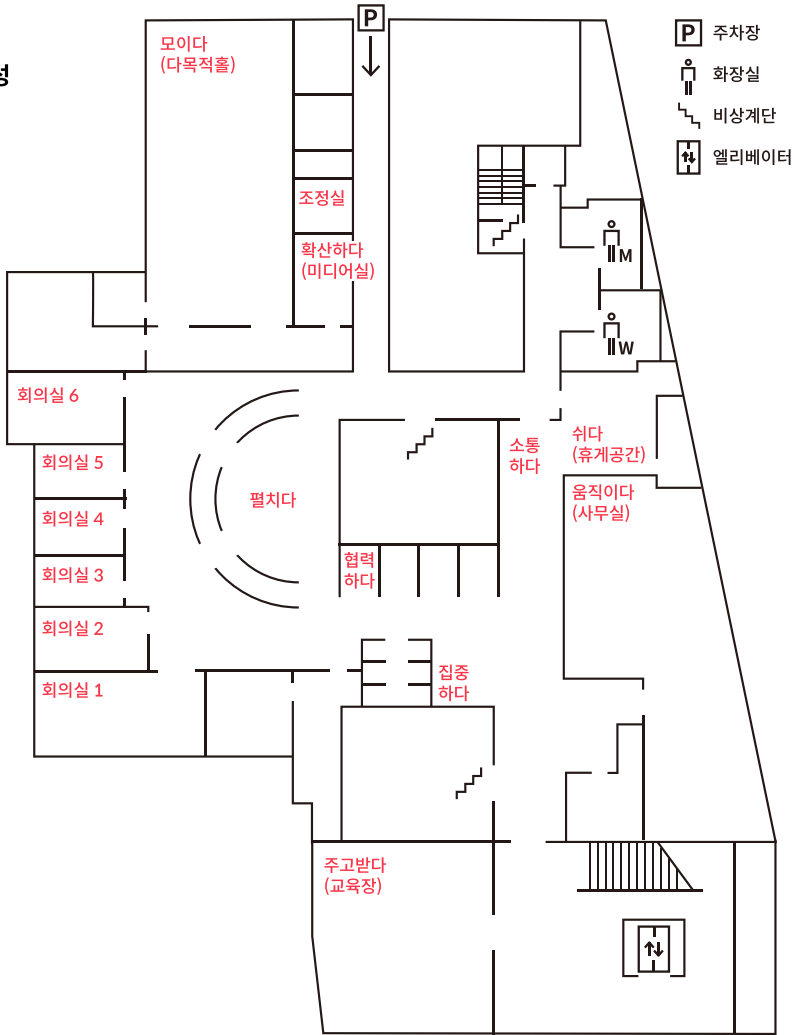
형

P

모이다
(다목적홀)

조정실

확산하다
(미디어실)

P 주차장
화장실
비상계단
엘리베이터

M

W

회의실 6

회의실 5

회의실 4

회의실 3

회의실 2

회의실 1

펼치다

소통
하다

쉬다
(휴게공간)

움직이다
(사무실)

협력
하다

집중
하다

주고받다
(교육장)